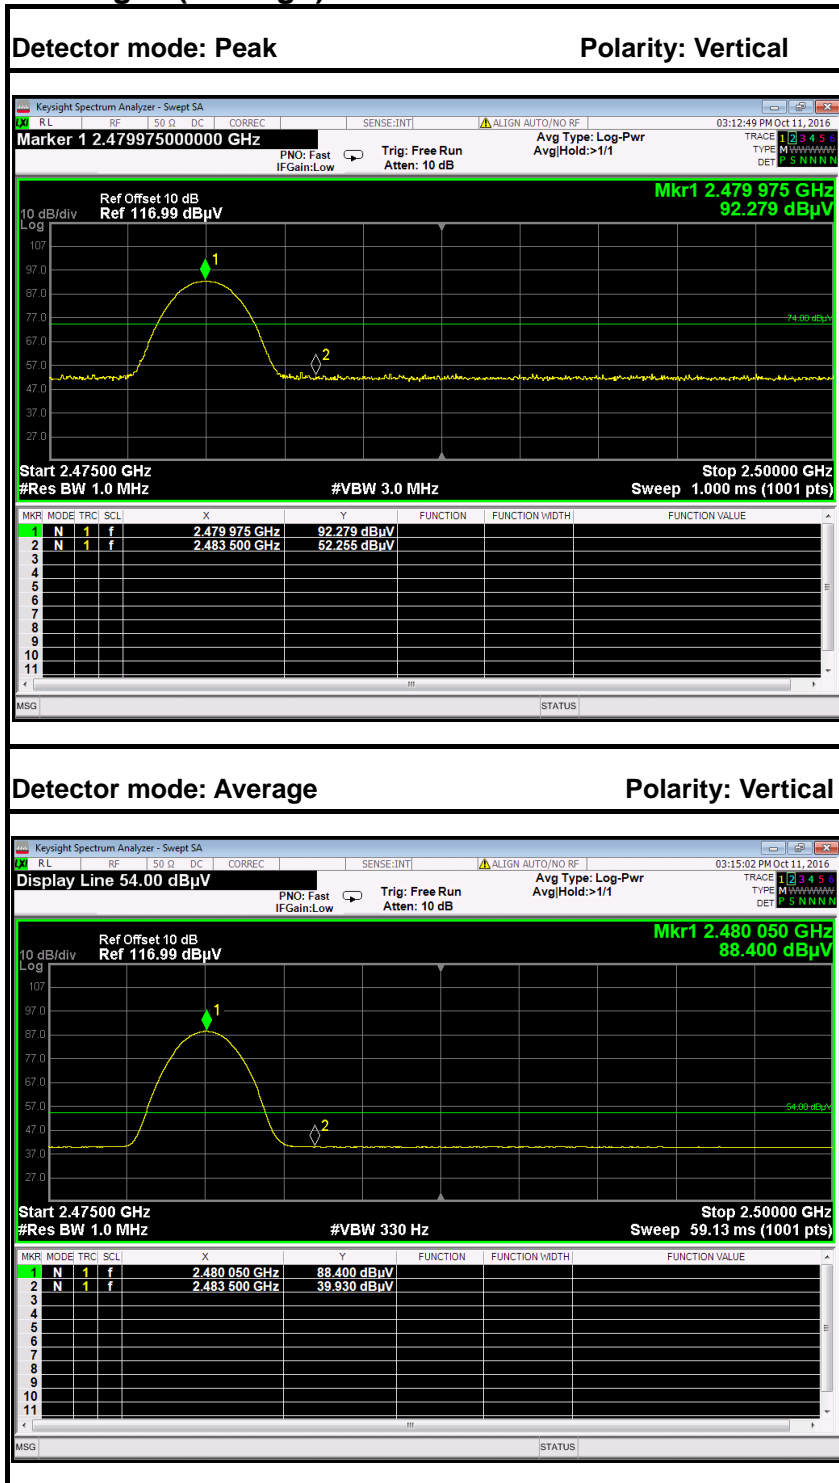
Detector mode: Peak Polarity: Vertical

Keysight Spectrum Analyzer - Swept SA
RL RF 50 Ω DC CORREC SENSE:INT ALIGN AUTO/NO RF 03:12:49 PM Oct 11, 2016
Marker 1 2.479975000000 GHz
PNO: Fast IFGain:Low
Trig: Free Run Atten: 10 dB
Avg Type: Log-Pwr Avg|Hold:>1/1
TRACE 1 2 3 4 5 6 TYPE M WWWWW DET P S N N N N
Mkr1 2.479 975 GHz 92.279 dBµV
Ref Offset 10 dB
10 dB/div Ref 116.99 dBµV
Log
107
97.0
87.0
77.0
67.0
57.0
47.0
37.0
27.0
74.00 dBµV
1
2
Start 2.47500 GHz
#Res BW 1.0 MHz
#VBW 3.0 MHz
Stop 2.50000 GHz
Sweep 1.000 ms (1001 pts)

| MKR | MODE | TRC | SCL | X | Y | FUNCTION | FUNCTION WIDTH | FUNCTION VALUE |
|---|---|---|---|---|---|---|---|---|
| 1 | N | 1 | f | 2.479 975 GHz | 92.279 dBµV | | | |
| 2 | N | 1 | f | 2.483 500 GHz | 52.255 dBµV | | | |
| 3 | | | | | | | | |
| 4 | | | | | | | | |
| 5 | | | | | | | | |
| 6 | | | | | | | | |
| 7 | | | | | | | | |
| 8 | | | | | | | | |
| 9 | | | | | | | | |
| 10 | | | | | | | | |
| 11 | | | | | | | | |

MSG STATUS

Detector mode: Average Polarity: Vertical

Keysight Spectrum Analyzer - Swept SA
RL RF 50 Ω DC CORREC SENSE:INT ALIGN AUTO/NO RF 03:15:02 PM Oct 11, 2016
Display Line 54.00 dBµV
PNO: Fast IFGain:Low
Trig: Free Run Atten: 10 dB
Avg Type: Log-Pwr Avg|Hold:>1/1
TRACE 1 2 3 4 5 6 TYPE M WWWWW DET P S N N N N
Mkr1 2.480 050 GHz 88.400 dBµV
Ref Offset 10 dB
10 dB/div Ref 116.99 dBµV
Log
107
97.0
87.0
77.0
67.0
57.0
47.0
37.0
27.0
54.00 dBµV
1
2
Start 2.47500 GHz
#Res BW 1.0 MHz
#VBW 330 Hz
Stop 2.50000 GHz
Sweep 59.13 ms (1001 pts)

| MKR | MODE | TRC | SCL | X | Y | FUNCTION | FUNCTION WIDTH | FUNCTION VALUE |
|---|---|---|---|---|---|---|---|---|
| 1 | N | 1 | f | 2.480 050 GHz | 88.400 dBµV | | | |
| 2 | N | 1 | f | 2.483 500 GHz | 39.930 dBµV | | | |
| 3 | | | | | | | | |
| 4 | | | | | | | | |
| 5 | | | | | | | | |
| 6 | | | | | | | | |
| 7 | | | | | | | | |
| 8 | | | | | | | | |
| 9 | | | | | | | | |
| 10 | | | | | | | | |
| 11 | | | | | | | | |

MSG STATUS